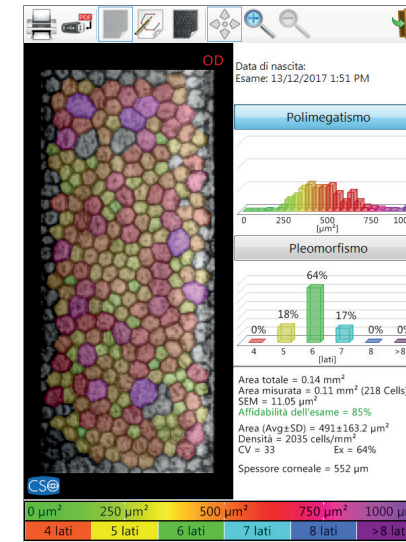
PDF

OD

Data di nascita:
Esame: 13/12/2017 1:51 PM

Polimegatismo

0 250 500 $[\mu m^2]$ 750 100

Pleomorfismo

64%

18%

17%

0% 0% 0%

4 5 6 7 8 >8
[lati]

Area totale = 0.14 mm²
Area misurata = 0.11 mm² (218 Cells)
SEM = 11.05 µm²
Affidabilità dell'esame = 85%

Area (Avg±SD) = 491±163.2 µm²
Densità = 2035 cells/mm²
CV = 33 Ex = 64%

Spessore corneale = 552 µm

CS

| 0 µm² | 250 µm² | 500 µm² | 750 µm² | 1000 µm |
|---|---|---|---|---|

| 4 lati | 5 lati | 6 lati | 7 lati | 8 lati | >8 la |
|---|---|---|---|---|---|